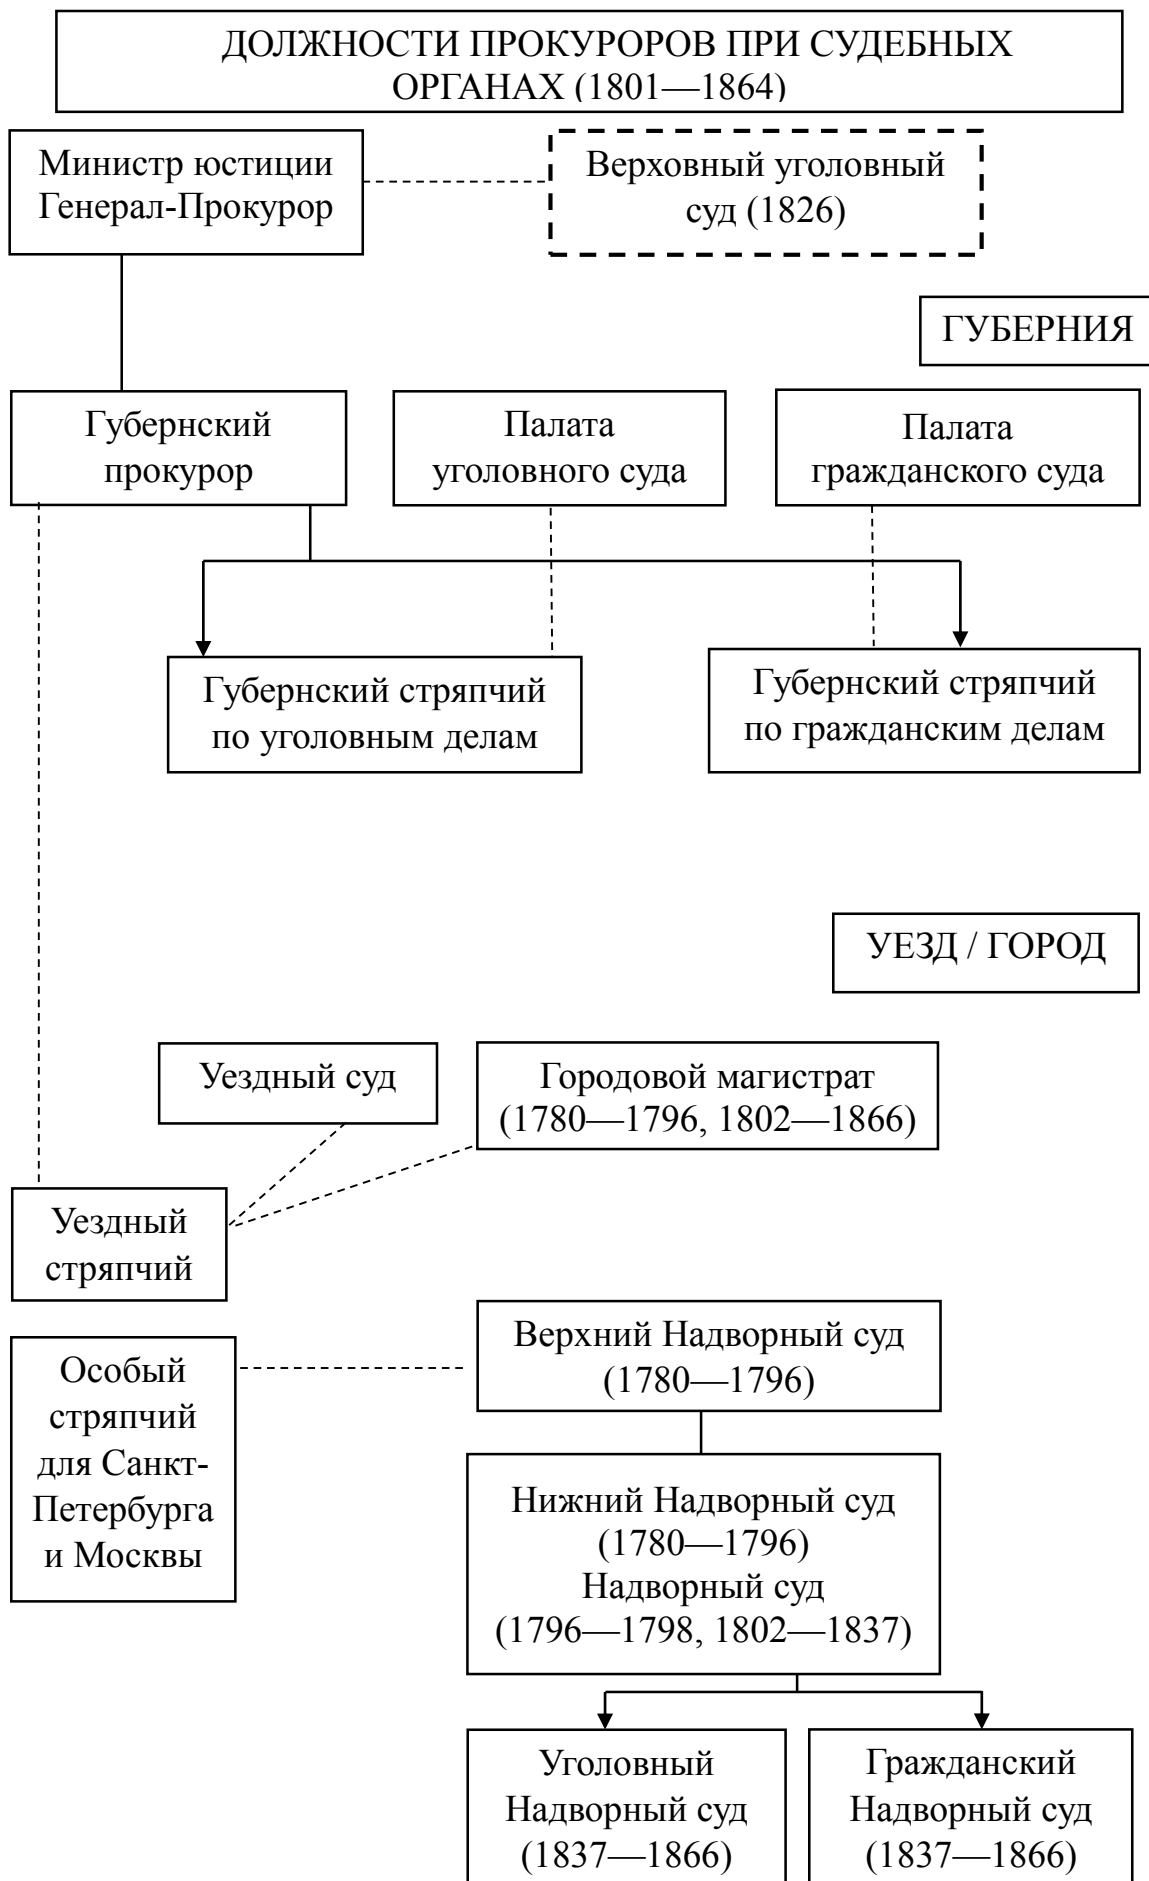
ДОЛЖНОСТИ ПРОКУРОРОВ ПРИ СУДЕБНЫХ ОРГАНАХ (1801—1864)

Министр юстиции Генерал-Прокурор

Верховный уголовный суд (1826)

ГУБЕРНИЯ

Губернский прокурор

Палата уголовного суда

Палата гражданского суда

Губернский стряпчий по уголовным делам

Губернский стряпчий по гражданским делам

УЕЗД / ГОРОД

Уездный суд

Городовой магистрат (1780—1796, 1802—1866)

Уездный стряпчий

Особый стряпчий для Санкт-Петербурга и Москвы

Верхний Надворный суд (1780—1796)

Нижний Надворный суд (1780—1796) Надворный суд (1796—1798, 1802—1837)

Уголовный Надворный суд (1837—1866)

Гражданский Надворный суд (1837—1866)